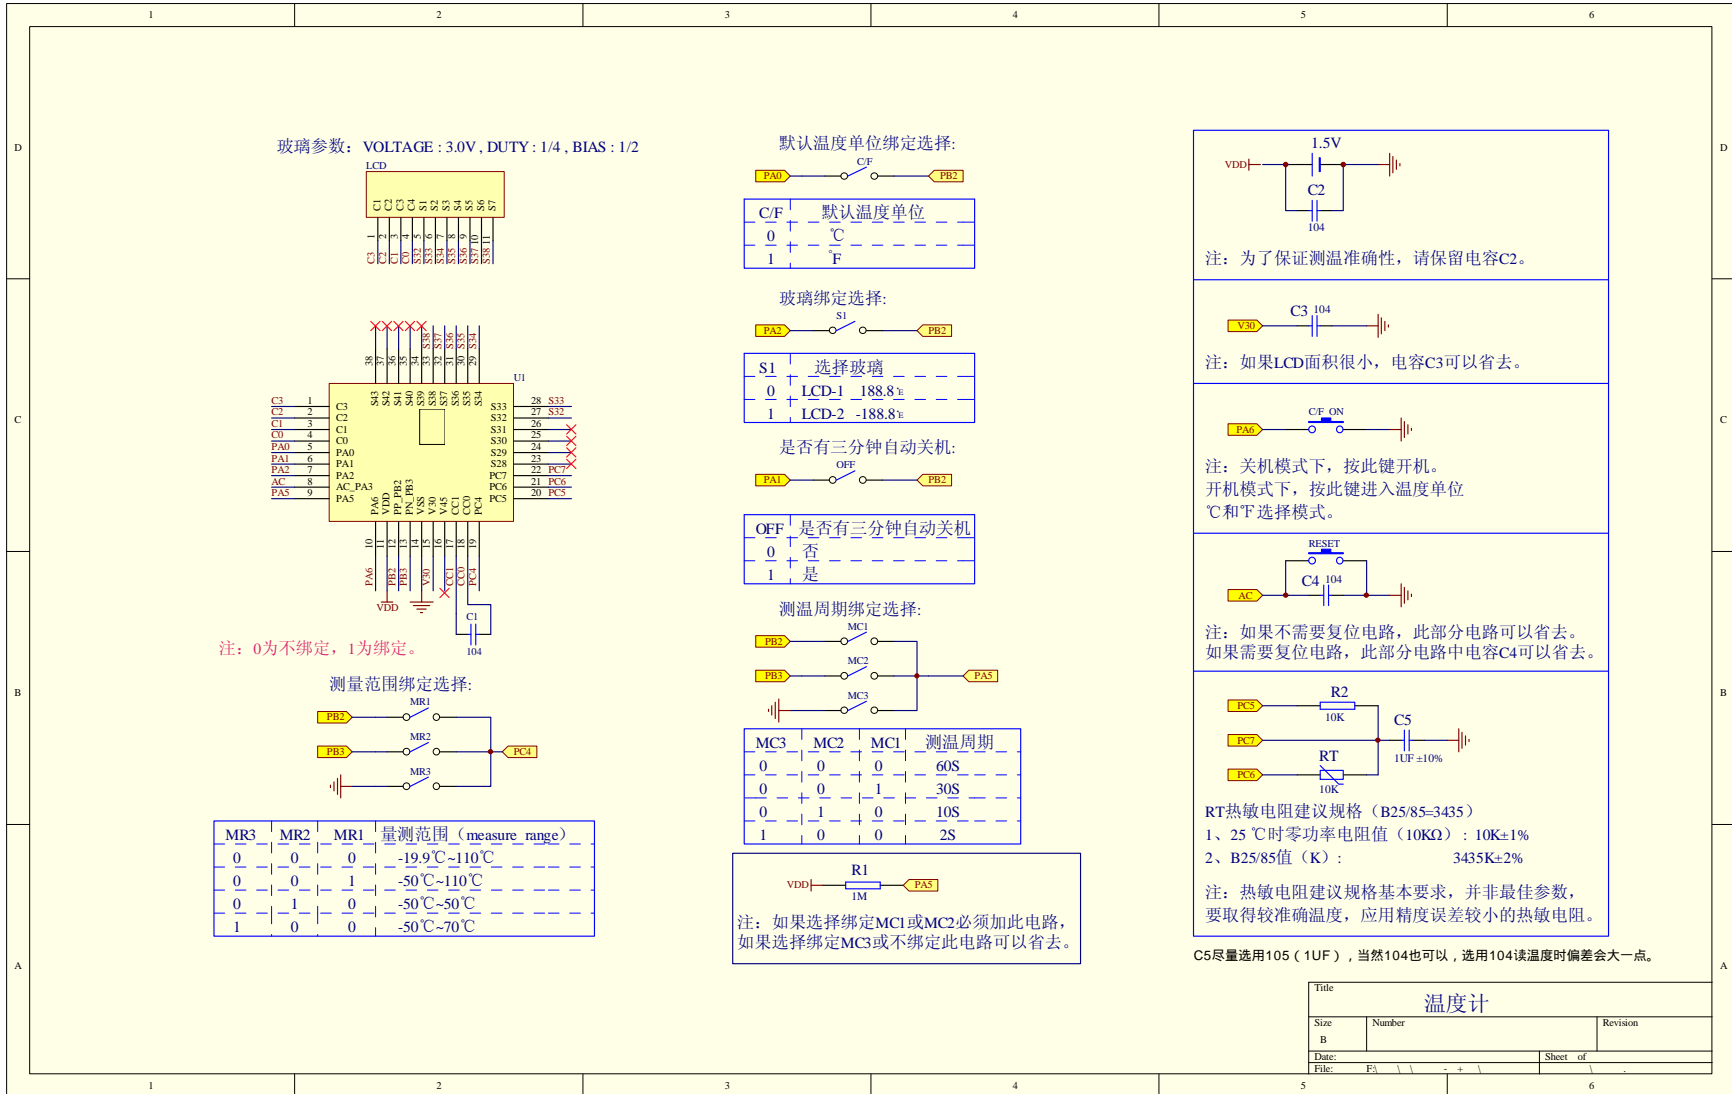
1 2 3 4 5 6

D

玻璃参数：VOLTAGE : 3.0V , DUTY : 1/4 , BIAS : 1/2

LCD

C1 C2 C3 C4 S1 S2 S3 S4 S5 S6 S7

1 2 3 4 5 6 7 8 9 10 11

C3 C2 C1 C0 S32 S33 S34 S35 S36 S37 S38

S38 S37 S36 S35 S34

38 37 36 35 34 33 32 31 30 29

U1

S43 S42 S41 S40 S39 S38 S37 S36 S35 S34

| C3 | 1 | C3 | S33 | 28 | S33 |
|---|---|---|---|---|---|
| C2 | 2 | C2 | S32 | 27 | S32 |
| C1 | 3 | C1 | S31 | 26 | |
| C0 | 4 | C0 | S30 | 25 | |
| PA0 | 5 | PA0 | S29 | 24 | |
| PA1 | 6 | PA1 | S28 | 23 | |
| PA2 | 7 | PA2 | PC7 | 22 | PC7 |
| AC | 8 | AC_PA3 | PC6 | 21 | PC6 |
| PA5 | 9 | PA5 | PC5 | 20 | PC5 |

PA6 VDD PP_PB2 PN_PB3 VSS V30 V45 CC1 CC0 PC4

10 11 12 13 14 15 16 17 18 19

PA6 PB2 PB3 V30 CC1 CC0 PC4

VDD

C1

104

注：0为不绑定，1为绑定。

测量范围绑定选择:

PB2 MR1

PB3 MR2 PC4

MR3

| MR3 | MR2 | MR1 | 量测范围（measure range） |
|---|---|---|---|
| 0 | 0 | 0 | -19.9℃~110℃ |
| 0 | 0 | 1 | -50℃~110℃ |
| 0 | 1 | 0 | -50℃~50℃ |
| 1 | 0 | 0 | -50℃~70℃ |

默认温度单位绑定选择:

PA0 C/F PB2

| C/F | 默认温度单位 |
|---|---|
| 0 | ℃ |
| 1 | ℉ |

玻璃绑定选择:

PA2 S1 PB2

| S1 | 选择玻璃 |
|---|---|
| 0 | LCD-1 188.8℃ |
| 1 | LCD-2 -188.8℃ |

是否有三分钟自动关机:

PA1 OFF PB2

| OFF | 是否有三分钟自动关机 |
|---|---|
| 0 | 否 |
| 1 | 是 |

测温周期绑定选择:

PB2 MC1

PB3 MC2 PA5

MC3

| MC3 | MC2 | MC1 | 测温周期 |
|---|---|---|---|
| 0 | 0 | 0 | 60S |
| 0 | 0 | 1 | 30S |
| 0 | 1 | 0 | 10S |
| 1 | 0 | 0 | 2S |

VDD R1 PA5

1M

注：如果选择绑定MC1或MC2必须加此电路，如果选择绑定MC3或不绑定此电路可以省去。

VDD 1.5V

C2

104

注：为了保证测温准确性，请保留电容C2。

V30 C3 104

注：如果LCD面积很小，电容C3可以省去。

PA6 C/F ON

注：关机模式下，按此键开机。
开机模式下，按此键进入温度单位℃和℉选择模式。

RESET

AC C4 104

注：如果不需要复位电路，此部分电路可以省去。
如果需要复位电路，此部分电路中电容C4可以省去。

PC5 R2 10K

C5

PC7

RT

PC6 10K

1UF ±10%

RT热敏电阻建议规格（B25/85=3435）
1、25 ℃时零功率电阻值（10KΩ）：10K±1%
2、B25/85值（K）： 3435K±2%

注：热敏电阻建议规格基本要求，并非最佳参数，要取得较准确温度，应用精度误差较小的热敏电阻。

C5尽量选用105（1UF），当然104也可以，选用104读温度时偏差会大一点。

Title
温度计

Size B Number Revision

Date: Sheet of

File:

C B A

1 2 3 4 5 6